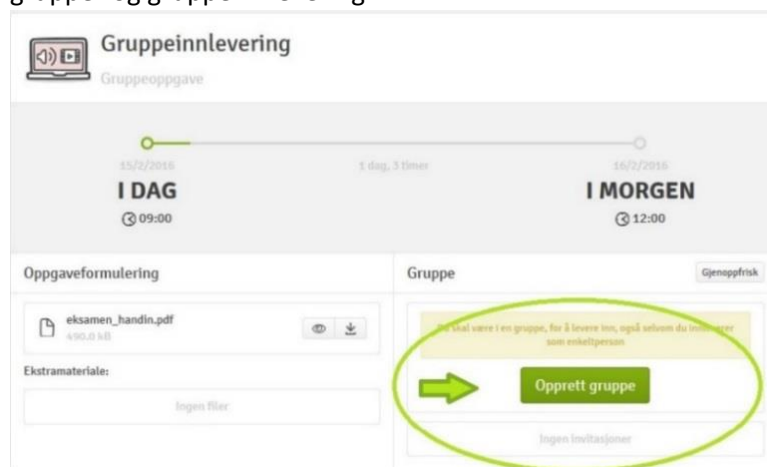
Gruppeinnlevering

Gruppeoppgave

15/2/2016

1 dag, 3 timer

16/2/2016

I DAG

09:00

I MORGEN

12:00

Oppgaveformulering

eksamen_handin.pdf

490.0 kB

Ekstramateriale:

Ingen filer

Gruppe

Gjenoppfrisk

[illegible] skal være i en gruppe, for å levere inn, også selvom du inn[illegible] som enkeltperson

Opprett gruppe

Ingen invitasjoner